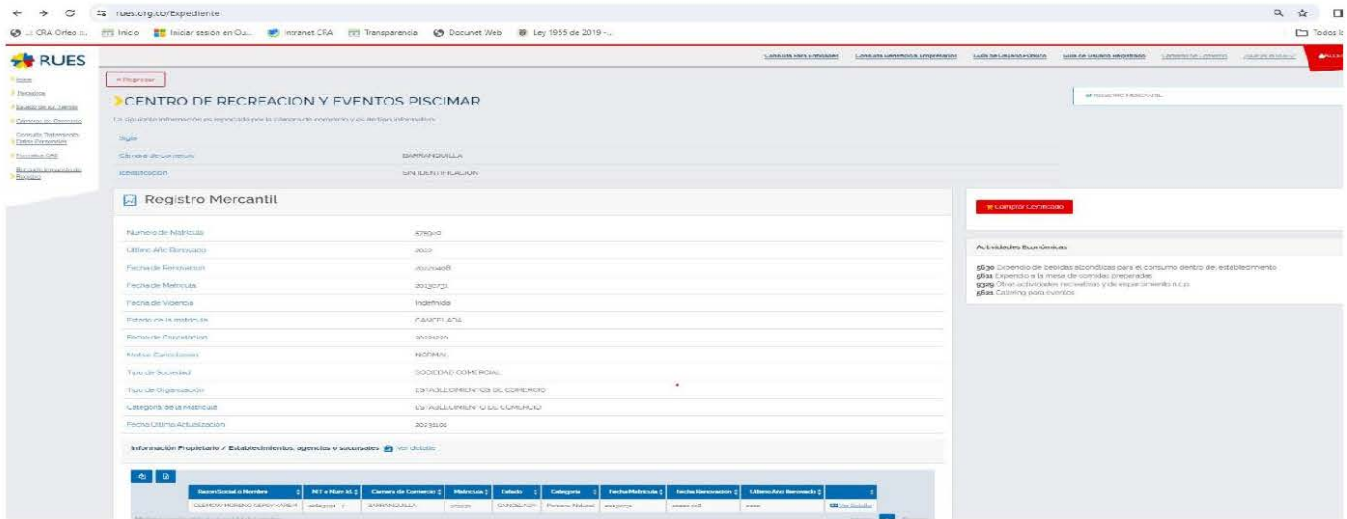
rues.org.co/Expediente

CRA Orfeo ... Inicio Iniciar sesión en Ou... Intranet CRA Transparencia Docunet Web Ley 1955 de 2019 -...

Todos l

RUES

Consulta Para Empresas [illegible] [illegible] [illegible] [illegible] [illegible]

Inicio
Requisitos
Estado de su trámite
Cámaras de Comercio
Consulta Sistemas Datos Personales
Consultas SIRI
Búsqueda ampliada de Registro

« Regresar

CENTRO DE RECREACION Y EVENTOS PISCIMAR

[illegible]

Sigla
Cámara de Comercio BARRANQUILLA
Identificación SIN IDENTIFICACION

Registro Mercantil

| | |
|---|---|
| Numero de Matricula | 578049 |
| Ultimo Año Renovado | 2022 |
| Fecha de Renovacion | 20220408 |
| Fecha de Matricula | 20130731 |
| Fecha de Vigencia | Indefinida |
| Estado de la matricula | CANCELADA |
| Fecha de Cancelación | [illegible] |
| Motivo Cancelacion | NORMAL |
| Tipo de Sociedad | SOCIEDAD COMERCIAL |
| Tipo de Organización | ESTABLECIMIENTOS DE COMERCIO |
| Categoria de la Matricula | ESTABLECIMIENTO DE COMERCIO |
| Fecha Ultima Actualización | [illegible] |

Comprar Certificado

Actividades Económicas

5630 Expendio de bebidas alcohólicas para el consumo dentro del establecimiento
5611 Expendio a la mesa de comidas preparadas
9329 Otras actividades recreativas y de esparcimiento n.c.p.
5621 Catering para eventos

Información Propietario / Establecimientos, agencias y sucursales Ver detalle

| Razón Social o Nombre | NIT o Num Id. | Camara de Comercio | Matricula | Estado | Categoria | Fecha Matricula | Fecha Renovacion | Ultimo Año Renovado | |
|---|---|---|---|---|---|---|---|---|---|
| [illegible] | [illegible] | BARRANQUILLA | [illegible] | CANCELADA | Persona Natural | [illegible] | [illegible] | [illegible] | Ver Detalle |